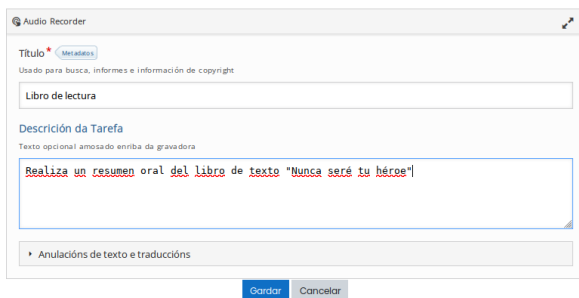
Audio Recorder

Título * Metadatos
Usado para busca, informes e información de copyright

Libro de lectura

Descrición da Tarefa
Texto opcional amosado enriba da gravadora

Realiza un resumen oral del libro de texto "Nunca seré tu héroe"

Anulacións de texto e traduccións

Gardar Cancelar